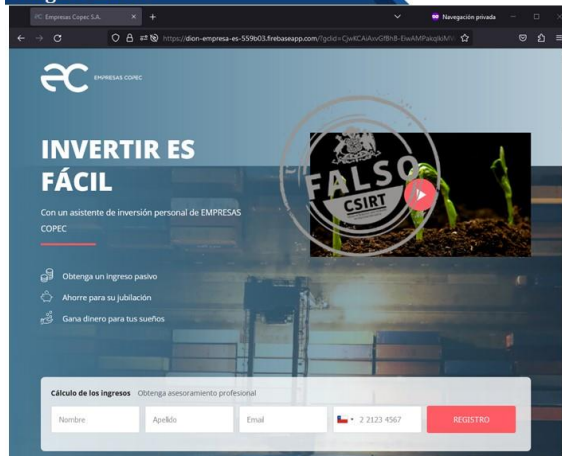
EC Empresas Copec S.A.
Navegación privada
https://dion-empresa-es-559b03.firebaseapp.com/?gclid=CjwKCAiAvvGfBhB-EiwAMPakqkiMi

EMPRESAS COPEC

INVERTIR ES FÁCIL

Con un asistente de inversión personal de EMPRESAS COPEC

FALSO
CSIRT

Obtenga un ingreso pasivo

Ahorre para su jubilación

Gana dinero para tus sueños

Cálculo de los ingresos Obtenga asesoramiento profesional

Nombre
Apellido
Email
2 2123 4567
REGISTRO